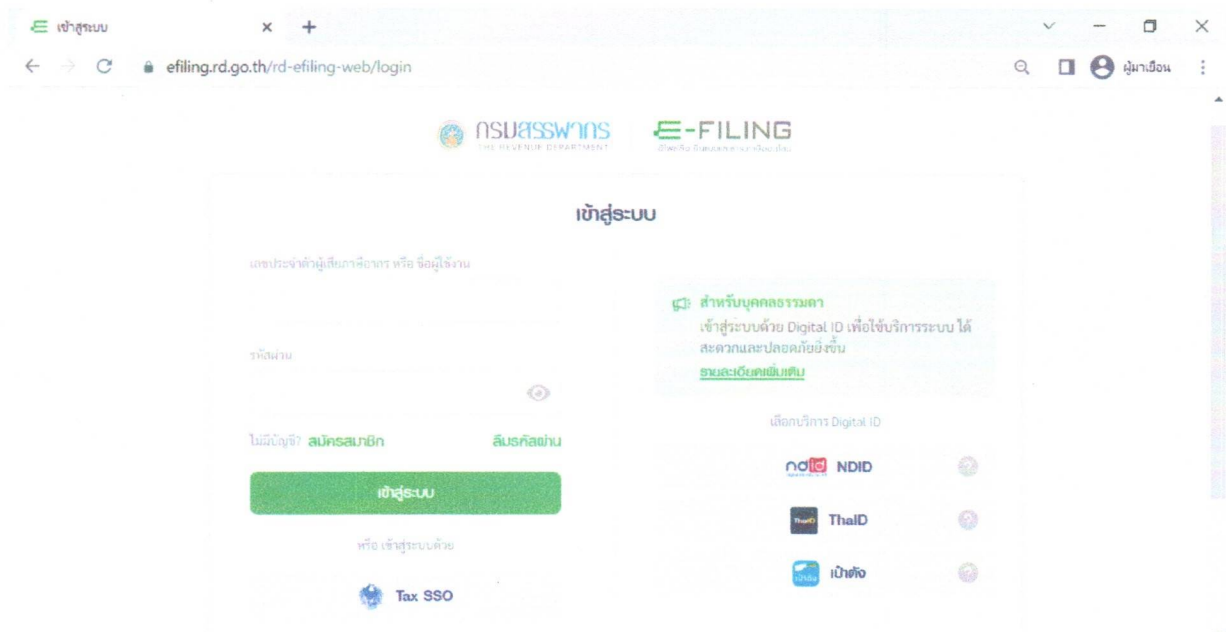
เข้าสู่ระบบ ×  +

efiling.rd.go.th/rd-efiling-web/login

ผู้มาเยือน

กรมสรรพากร THE REVENUE DEPARTMENT  E-FILING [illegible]

เข้าสู่ระบบ

เลขประจำตัวผู้เสียภาษีอากร หรือ ชื่อผู้ใช้งาน

รหัสผ่าน

ไม่มีบัญชี? สมัครสมาชิก  ลืมรหัสผ่าน

เข้าสู่ระบบ

หรือ เข้าสู่ระบบด้วย

Tax SSO

สำหรับบุคคลธรรมดา
เข้าสู่ระบบด้วย Digital ID เพื่อใช้บริการระบบ ได้สะดวกและปลอดภัยยิ่งขึ้น
รายละเอียดเพิ่มเติม

เลือกบริการ Digital ID

ndid NDID

ThaID

เป๋าตัง